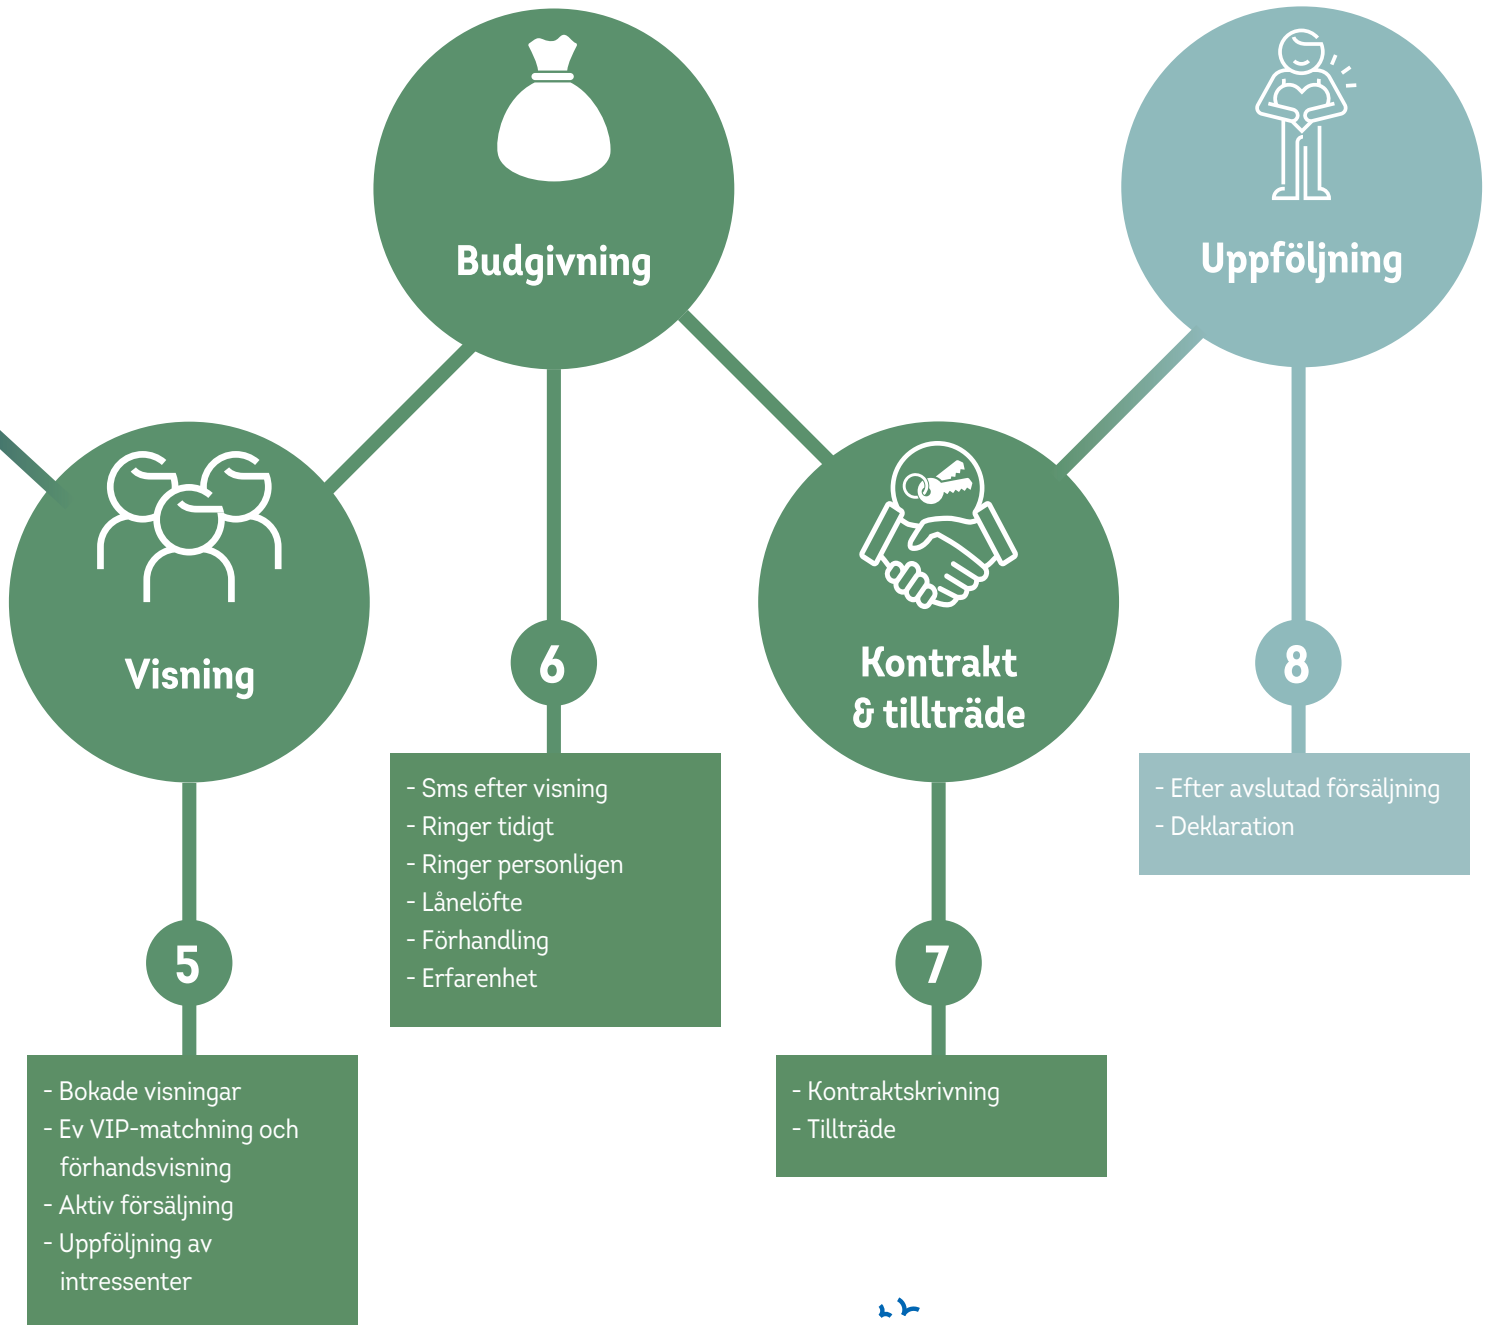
Budgivning

Uppföljning

Visning

6

Kontrakt & tillträde

8

- Sms efter visning
- Ringer tidigt
- Ringer personligen
- Lånelöfte
- Förhandling
- Erfarenhet

- Efter avslutad försäljning
- Deklaration

5

7

- Bokade visningar
- Ev VIP-matchning och förhandsvisning
- Aktiv försäljning
- Uppföljning av intressenter

- Kontraktskrivning
- Tillträde